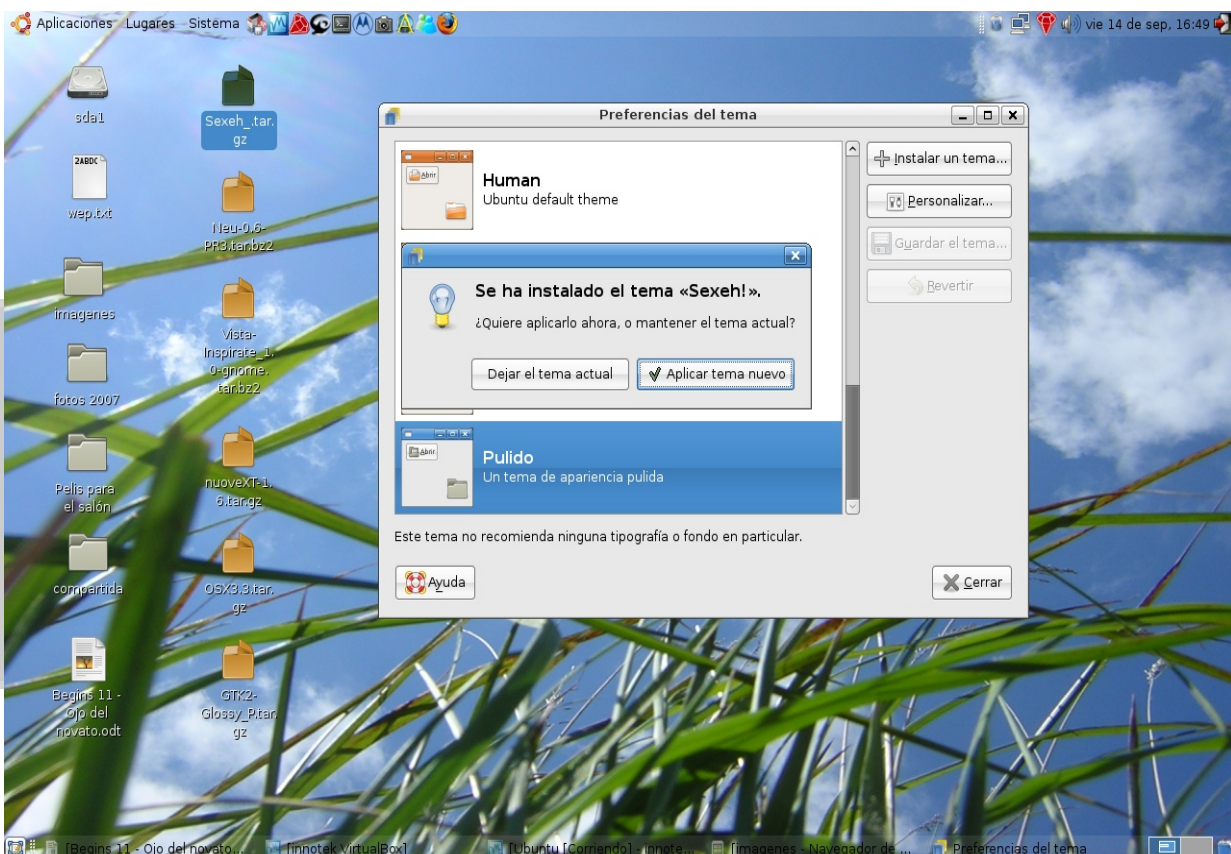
Aplicaciones Lugares Sistema

vie 14 de sep, 16:49

sda1

2ABDC

wep.txt

imagenes

fotos 2007

Pelis para el salón

compartida

Begins 11 - Ojo del novato.odt

Sexeh_.tar.gz

Neu-0.6-PR3.tar.bz2

Vista-Inspirate_1.0-gnome.tar.bz2

nuoveXT-1.6.tar.gz

OSX3.3.tar.gz

GTK2-Glossy_P.tar.gz

Preferencias del tema

Abrir

Human
Ubuntu default theme

Se ha instalado el tema «Sexeh!».

¿Quiere aplicarlo ahora, o mantener el tema actual?

Dejar el tema actual

Aplicar tema nuevo

Abrir

Pulido
Un tema de apariencia pulida

Instalar un tema...

Personalizar...

Guardar el tema...

Revertir

Este tema no recomienda ninguna tipografía o fondo en particular.

Ayuda

Cerrar

[Begins 11 - Ojo del novato...

[innotek VirtualBox]

[Ubuntu [Corriendo] - innote...

[imagenes - Navegador de ...

Preferencias del tema